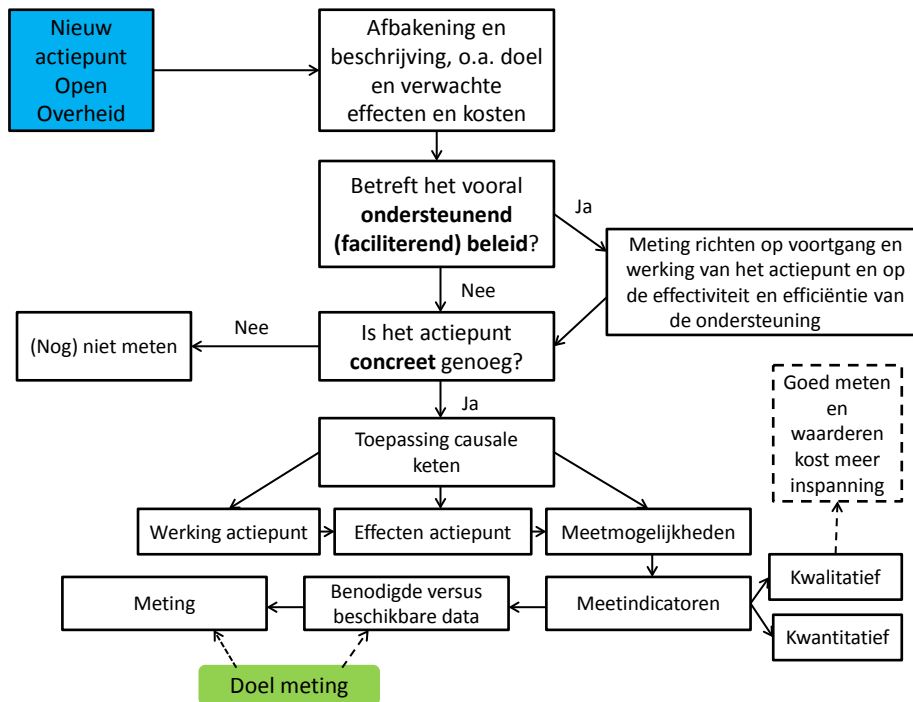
Nieuw actiepunt Open Overheid

Afbakening en beschrijving, o.a. doel en verwachte effecten en kosten

Betreft het vooral **ondersteunend (faciliterend) beleid**?

Ja

Meting richten op voortgang en werking van het actiepunt en op de effectiviteit en efficiëntie van de ondersteuning

Nee

Is het actiepunt **concreet** genoeg?

Nee

(Nog) niet meten

Ja

Toepassing causale keten

Werking actiepunt

Effecten actiepunt

Meetmogelijkheden

Goed meten en waarderen kost meer inspanning

Kwalitatief

Meetindicatoren

Kwantitatief

Benodigde versus beschikbare data

Meting

Doel meting